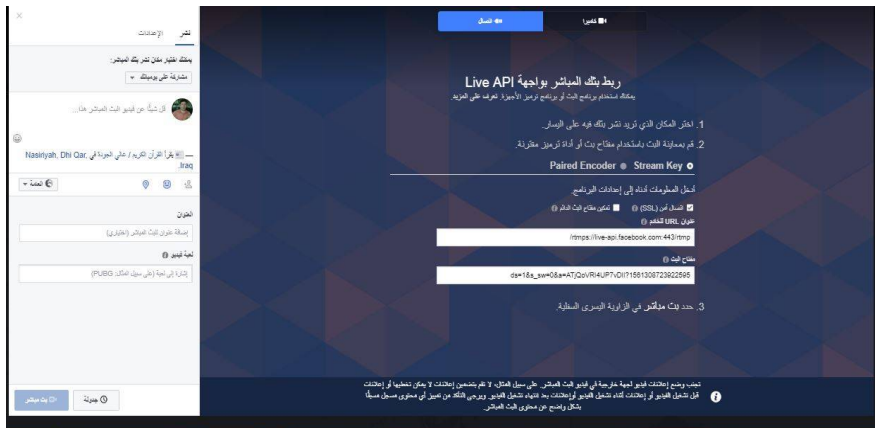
×
نشر الإعدادات
يمكنك اختيار مكان نشر بثك المباشر:
مشاركة على يومياتك ▾
قل شيئًا عن فيديو البث المباشر هذا...
— يقرأ القرآن الكريم - على الجودة في Nasiriyah, Dhi Qar, Iraq
العامة ▾
العنوان
إضافة عنوان البث المباشر (اختياري)
لعبة فيديو
إشارة إلى لعبة (على سبيل المثال: PUBG)
جدولة
بث مباشر

الاتصال
كاميرا
ربط بثك المباشر بواجهة Live API
يمكنك استخدام برنامج البث أو برنامج ترميز الأجهزة. تعرف على المزيد
1. اختر المكان الذي تريد نشر بثك فيه على اليسار.
2. قم بمعاينة البث باستخدام مفتاح بث أو أداة ترميز مقترنة.
Paired Encoder Stream Key
أدخل المعلومات أدناه في إعدادات البرنامج.
اتصال آمن (SSL) تمكين مفتاح البث الدائم
عنوان URL الخادم
rtmps://live-api.facebook.com:443/rtmp/
مفتاح البث
ds=1&s_sw=0&e=ATjQoVRI4UP7vDII?1561308723922595
3. حدد بث مباشر في الزاوية اليسرى السفلية.
تجنب وضع إعلانات فيديو لجهة خارجية في فيديو البث المباشر. على سبيل المثال، لا تقم بتضمين إعلانات لا يمكن تخطيها أو إعلانات قبل تشغيل الفيديو أو إعلانات أثناء تشغيل الفيديو أو إعلانات بعد انتهاء تشغيل الفيديو. ويرجى التأكد من تمييز أي محتوى مسجل مسبقًا بشكل واضح عن محتوى البث المباشر.